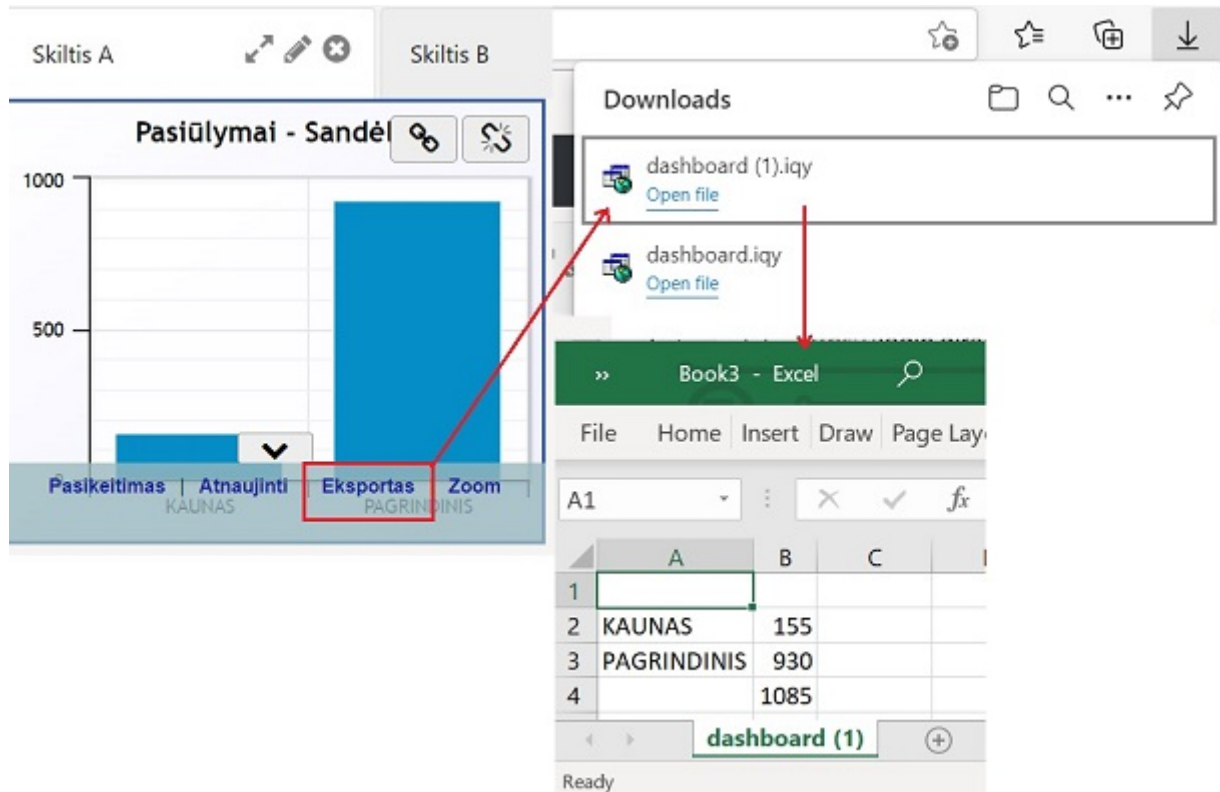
Skiltis A

Skiltis B

Pasiūlymai - Sandėl

1000

500

KAUNAS

PAGRINDINIS

Pasikeitimas | Atnaujinti | Eksportas | Zoom

Downloads

dashboard (1).iqy
Open file

dashboard.iqy
Open file

›› Book3 - Excel

File Home Insert Draw Page Lay

A1

$f_x$

|   | A | B | C |
|---|---|---|---|
| 1 | | | |
| 2 | KAUNAS | 155 | |
| 3 | PAGRINDINIS | 930 | |
| 4 | | 1085 | |

dashboard (1)

Ready